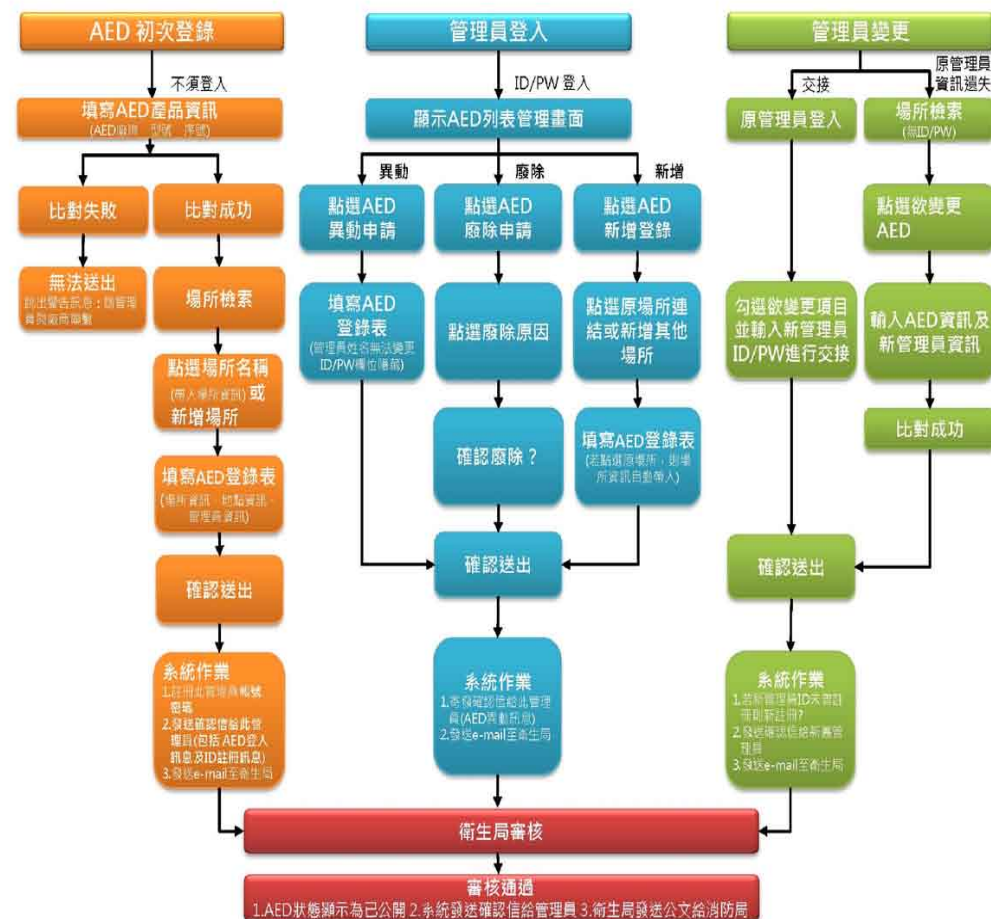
AED 初次登錄

不須登入

填寫AED產品資訊
(AED廠牌 型號 序號)

比對失敗

無法送出
(跳出警告訊息：請管理員與廠商聯繫)

比對成功

場所檢索

點選場所名稱
(帶入場所資訊) 或
新增場所

填寫AED登錄表
(場所資訊、設置資訊、管理員資訊)

確認送出

系統作業
1.註冊此管理員帳號密碼
2.發送確認信給此管理員(包括 AED登入訊息及ID註冊訊息)
3.發送e-mail至衛生局

管理員登入

ID/PW 登入

顯示AED列表管理畫面

異動

廢除

新增

點選AED
異動申請

填寫AED
登錄表
(管理員姓名無法變更 ID/PW欄位隱藏)

點選AED
廢除申請

點選廢除原因

確認廢除？

點選AED
新增登錄

點選原場所連結或新增其他場所

填寫AED登錄表
(若點選原場所，則場所資訊自動帶入)

確認送出

系統作業
1.寄發確認信給此管理員(AED異動訊息)
2.發送e-mail至衛生局

管理員變更

交接

原管理員資訊遺失

原管理員登入

勾選欲變更項目並輸入新管理員ID/PW進行交接

場所檢索
(無ID/PW)

點選欲變更AED

輸入AED資訊及新管理員資訊

比對成功

確認送出

系統作業
1.若新管理員ID未曾註冊則新註冊?
2.發送確認信給新舊管理員
3.發送e-mail至衛生局

衛生局審核

審核通過
1.AED狀態顯示為已公開 2.系統發送確認信給管理員 3.衛生局發送公文給消防局